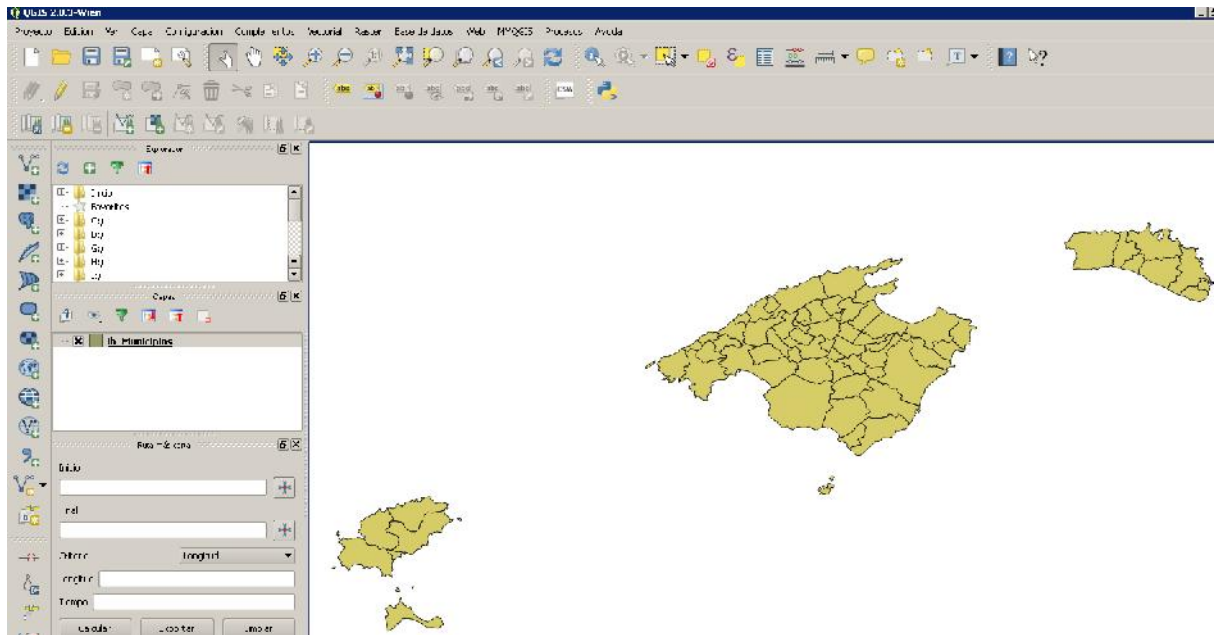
QGIS 2.0.1-Wien

Proyecto Edición Ver Capa Configuración Complementos Vectorial Ráster Base de datos Web MMQGIS Procesos Ayuda

Explorador

Inicio
Favoritos
Cy
Dy
Gy
Hy
Jy

Capas

ib_Municipios

Ruta más corta

Inicio

Final

Criterio Longitud

Longitud

Tiempo

Calcular Exportar Limpiar